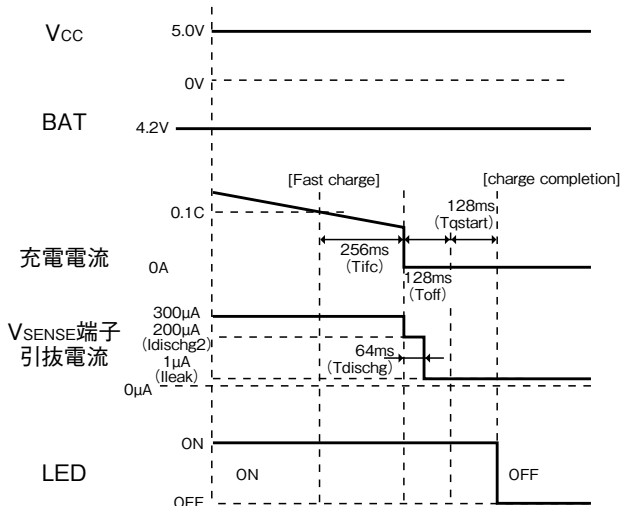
Vcc
5.0V
0V
BAT
4.2V
[Fast charge]
[charge completion]
128ms
(Tqstart)
0.1C
充電電流
256ms
(Tifc)
0A
128ms
(Toff)
VSENSE端子
引抜電流
300μA
200μA
(Idischg2)
1μA
(Ileak)
0μA
64ms
(Tdischg)
ON
LED
ON
OFF
OFF